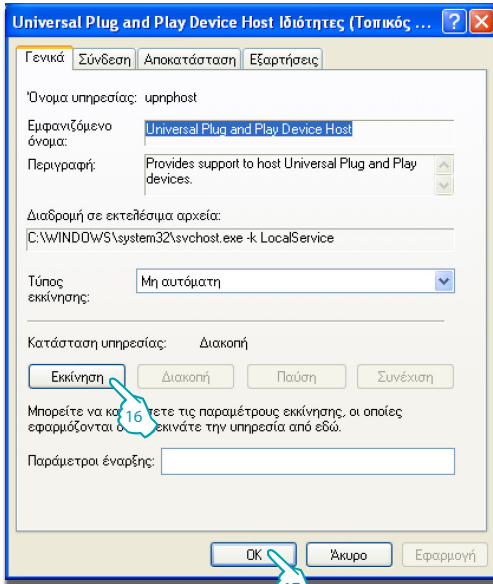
Universal Plug and Play Device Host Ιδιότητες (Τοπικός ...

? X

Γενικά | Σύνδεση | Αποκατάσταση | Εξαρτήσεις

Όνομα υπηρεσίας: upnphost

Εμφανιζόμενο όνομα: Universal Plug and Play Device Host

Περιγραφή: Provides support to host Universal Plug and Play devices.

Διαδρομή σε εκτελέσιμα αρχεία:

C:\WINDOWS\system32\svchost.exe -k LocalService

Τύπος εκκίνησης: Μη αυτόματη

Κατάσταση υπηρεσίας: Διακοπή

Εκκίνηση | Διακοπή | Παύση | Συνέχιση

16

Μπορείτε να κα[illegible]τετε τις παραμέτρους εκκίνησης, οι οποίες εφαρμόζονται ο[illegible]κινάτε την υπηρεσία από εδώ.

Παράμετροι έναρξης:

OK | Άκυρο | Εφαρμογή

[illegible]